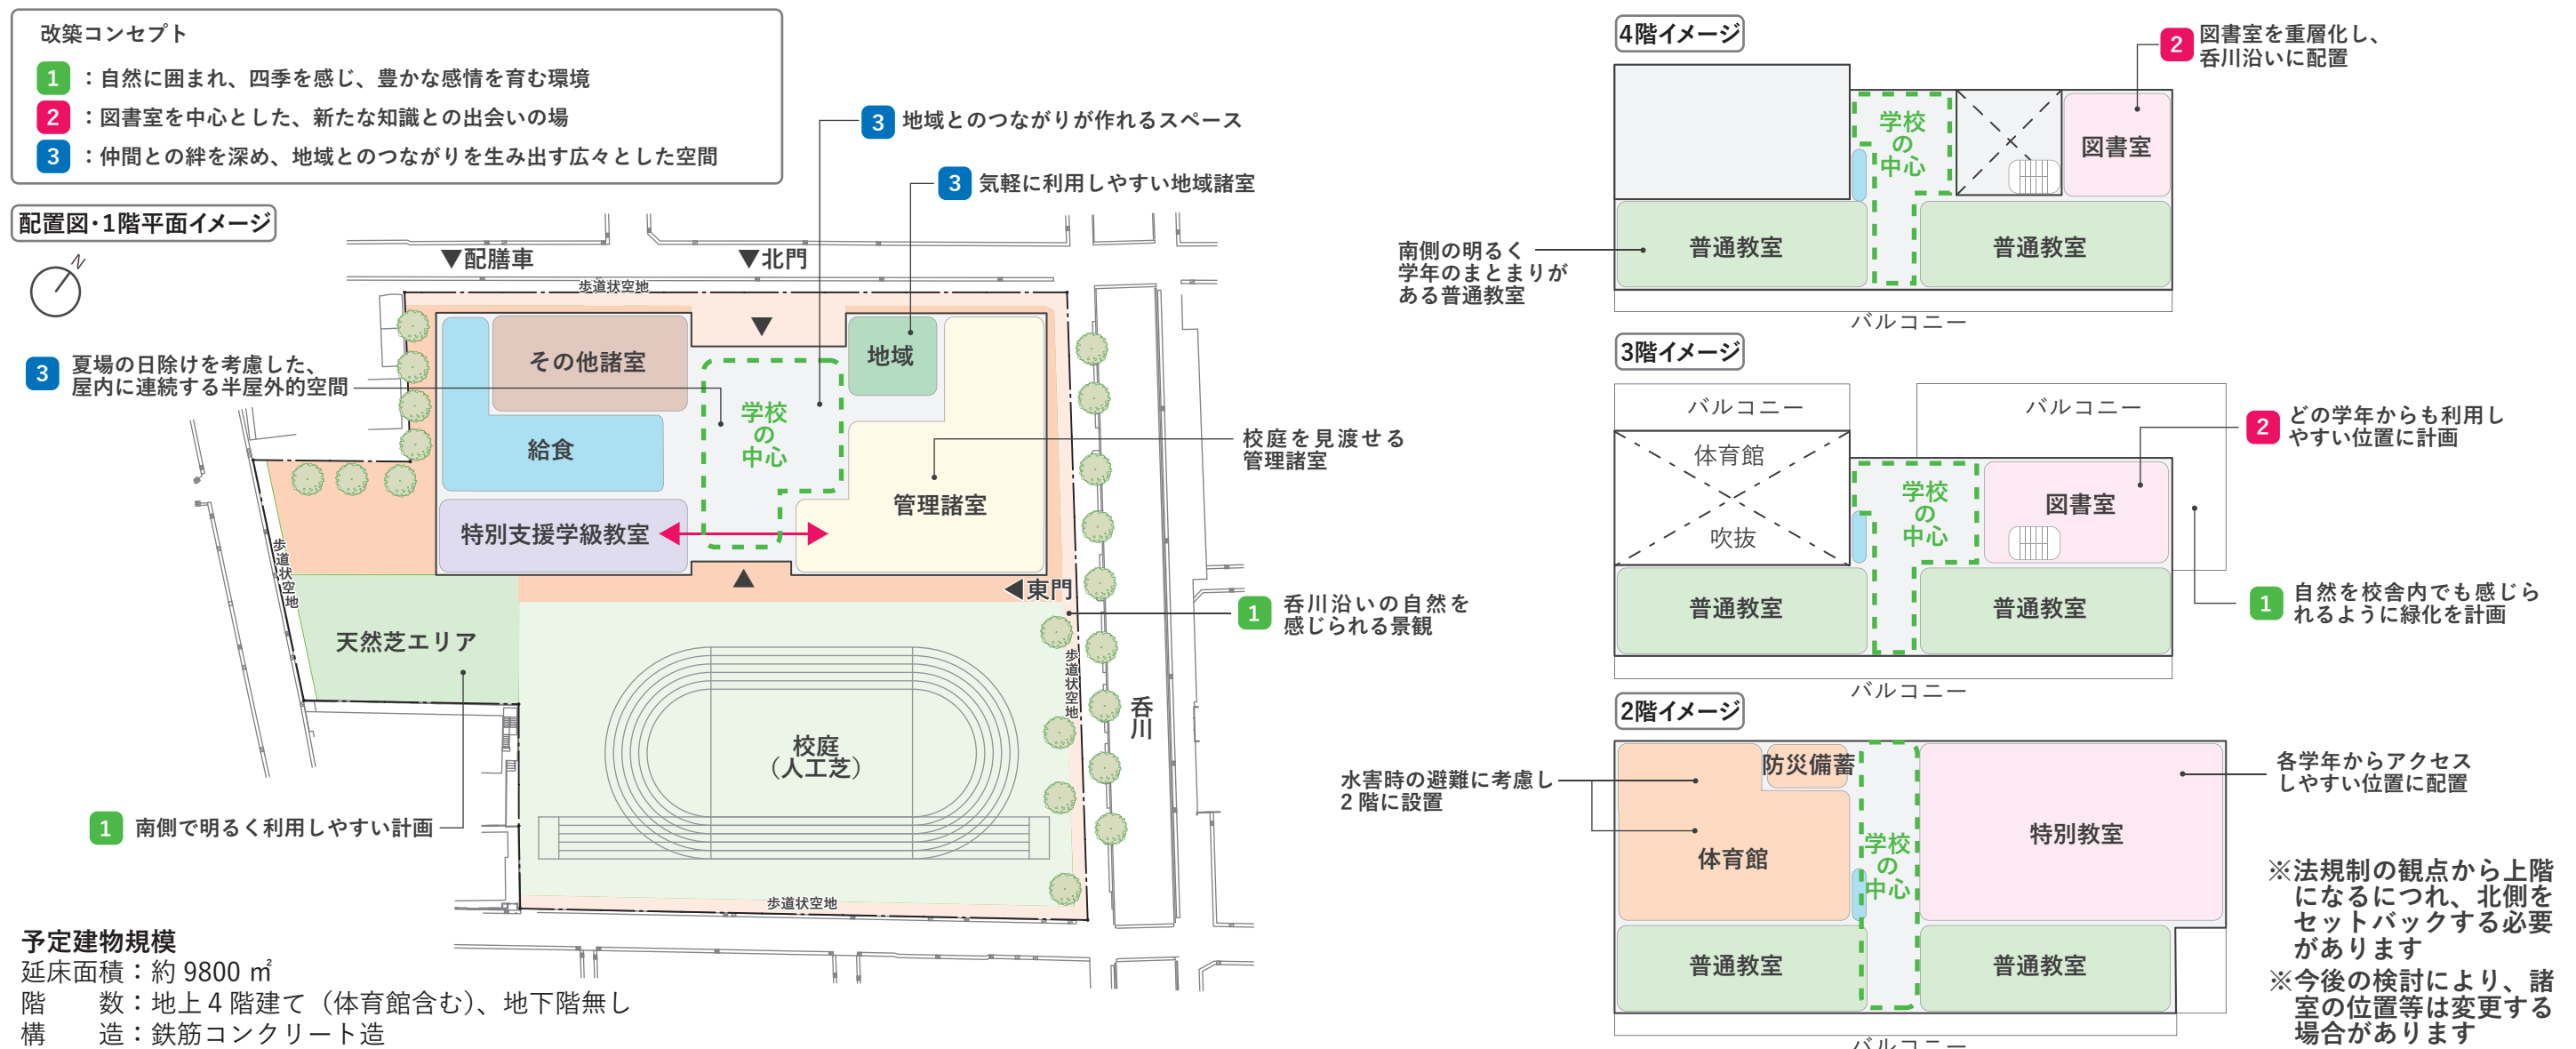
改築コンセプト

1 ：自然に囲まれ、四季を感じ、豊かな感情を育む環境
2 ：図書室を中心とした、新たな知識との出会いの場
3 ：仲間との絆を深め、地域とのつながりを生み出す広々とした空間

配置図・1階平面イメージ

N

▼配膳車 ▼北門

歩道状空地

3 地域とのつながりが作れるスペース

3 気軽に利用しやすい地域諸室

3 夏場の日除けを考慮した、屋内に連続する半屋外的空間

その他諸室

地域

給食

学校の中心

校庭を見渡せる管理諸室

管理諸室

特別支援学級教室

歩道状空地

◀東門

1 呑川沿いの自然を感じられる景観

天然芝エリア

歩道状空地

校庭（人工芝）

呑川

1 南側で明るく利用しやすい計画

歩道状空地

予定建物規模
延床面積：約 9800 ㎡
階　　数：地上 4 階建て（体育館含む）、地下階無し
構　　造：鉄筋コンクリート造

4階イメージ

2 図書室を重層化し、呑川沿いに配置

学校の中心

図書室

南側の明るく学年のまとまりがある普通教室

普通教室

普通教室

バルコニー

3階イメージ

バルコニー

バルコニー

2 どの学年からも利用しやすい位置に計画

体育館

吹抜

学校の中心

図書室

1 自然を校舎内でも感じられるように緑化を計画

普通教室

普通教室

バルコニー

2階イメージ

水害時の避難に考慮し2 階に設置

防災備蓄

各学年からアクセスしやすい位置に配置

体育館

学校の中心

特別教室

※法規制の観点から上階になるにつれ、北側をセットバックする必要があります

普通教室

普通教室

※今後の検討により、諸室の位置等は変更する場合があります

バルコニー